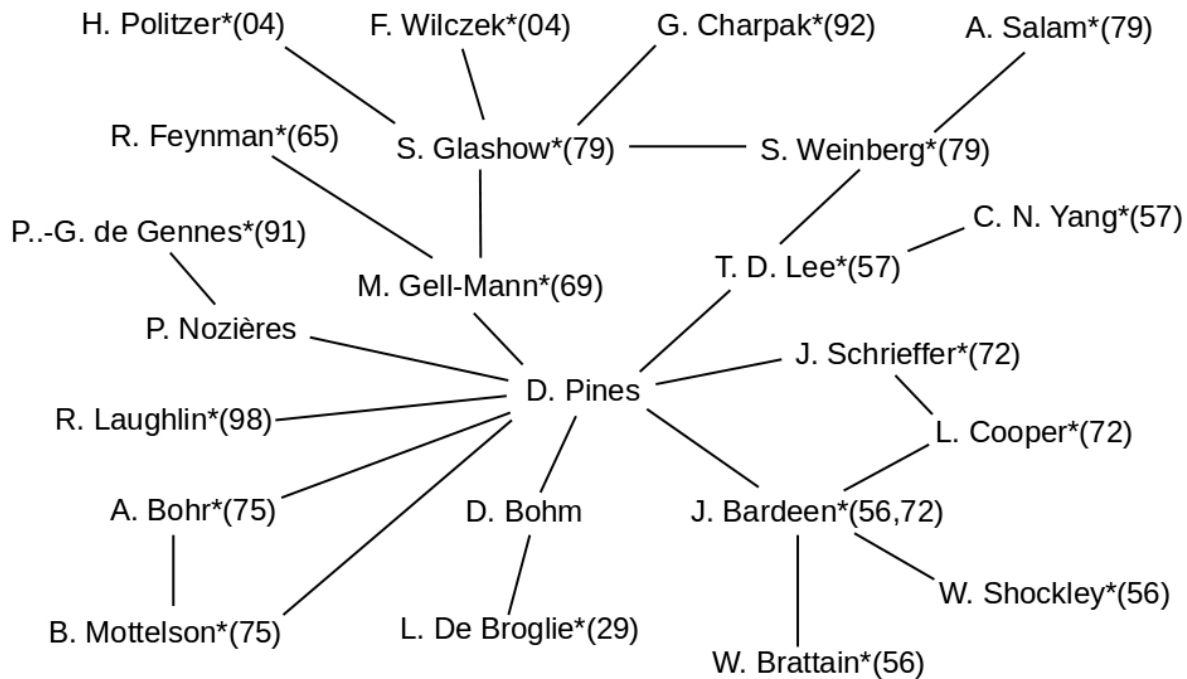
H. Politzer*(04)
F. Wilczek*(04)
G. Charpak*(92)
A. Salam*(79)
R. Feynman*(65)
S. Glashow*(79)
S. Weinberg*(79)
P..-G. de Gennes*(91)
C. N. Yang*(57)
M. Gell-Mann*(69)
T. D. Lee*(57)
P. Nozières
J. Schrieffer*(72)
D. Pines
R. Laughlin*(98)
L. Cooper*(72)
A. Bohr*(75)
D. Bohm
J. Bardeen*(56,72)
W. Shockley*(56)
B. Mottelson*(75)
L. De Broglie*(29)
W. Brattain*(56)